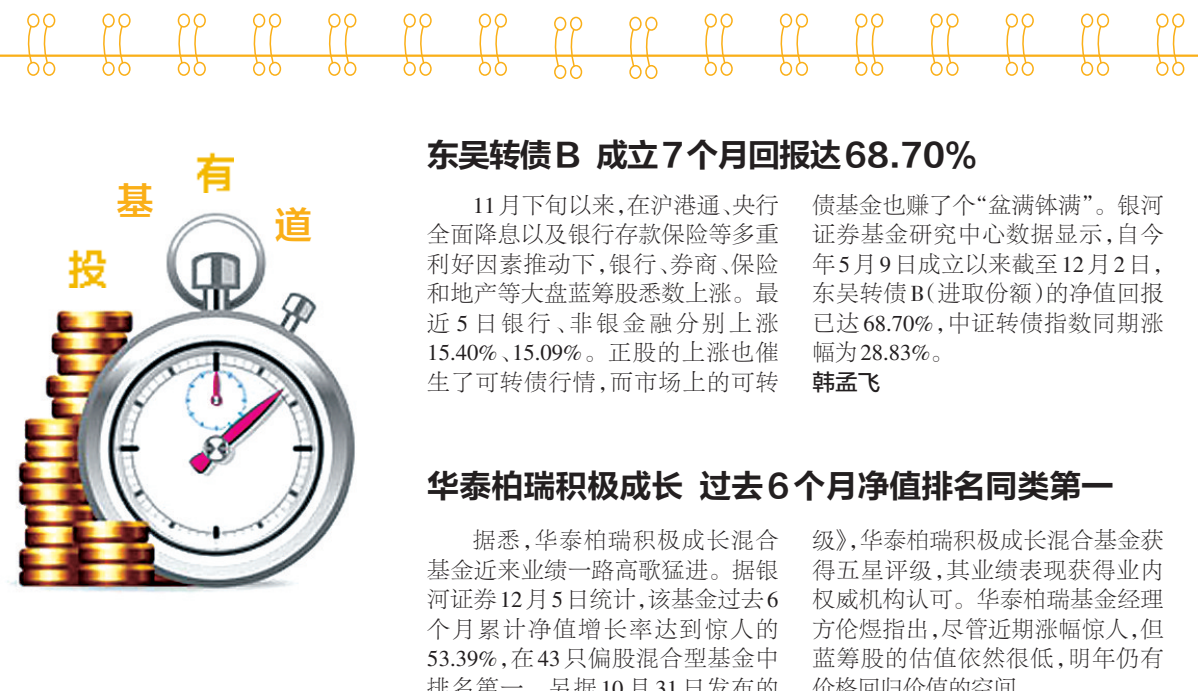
投 基 有 道

东吴转债B 成立7个月回报达68.70%

11月下旬以来，在沪港通、央行全面降息以及银行存款保险等多重利好因素推动下，银行、券商、保险和地产等大盘蓝筹股悉数上涨。最近5日银行、非银金融分别上涨15.40%、15.09%。正股的上涨也催生了可转债行情，而市场上的可转债基金也赚了个“盆满钵满”。银河证券基金研究中心数据显示，自今年5月9日成立以来截至12月2日，东吴转债B(进取份额)的净值回报已达68.70%，中证转债指数同期涨幅为28.83%。

韩孟飞

华泰柏瑞积极成长 过去6个月净值排名同类第一

据悉，华泰柏瑞积极成长混合基金近来业绩一路高歌猛进。据银河证券12月5日统计，该基金过去6个月累计净值增长率达到惊人的53.39%，在43只偏股混合型基金中排名第一。另据10月31日发布的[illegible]级》，华泰柏瑞积极成长混合基金获得五星评级，其业绩表现获得业内权威机构认可。华泰柏瑞基金经理方伦煜指出，尽管近期涨幅惊人，但蓝筹股的估值依然很低，明年仍有价格回归价值的空间。